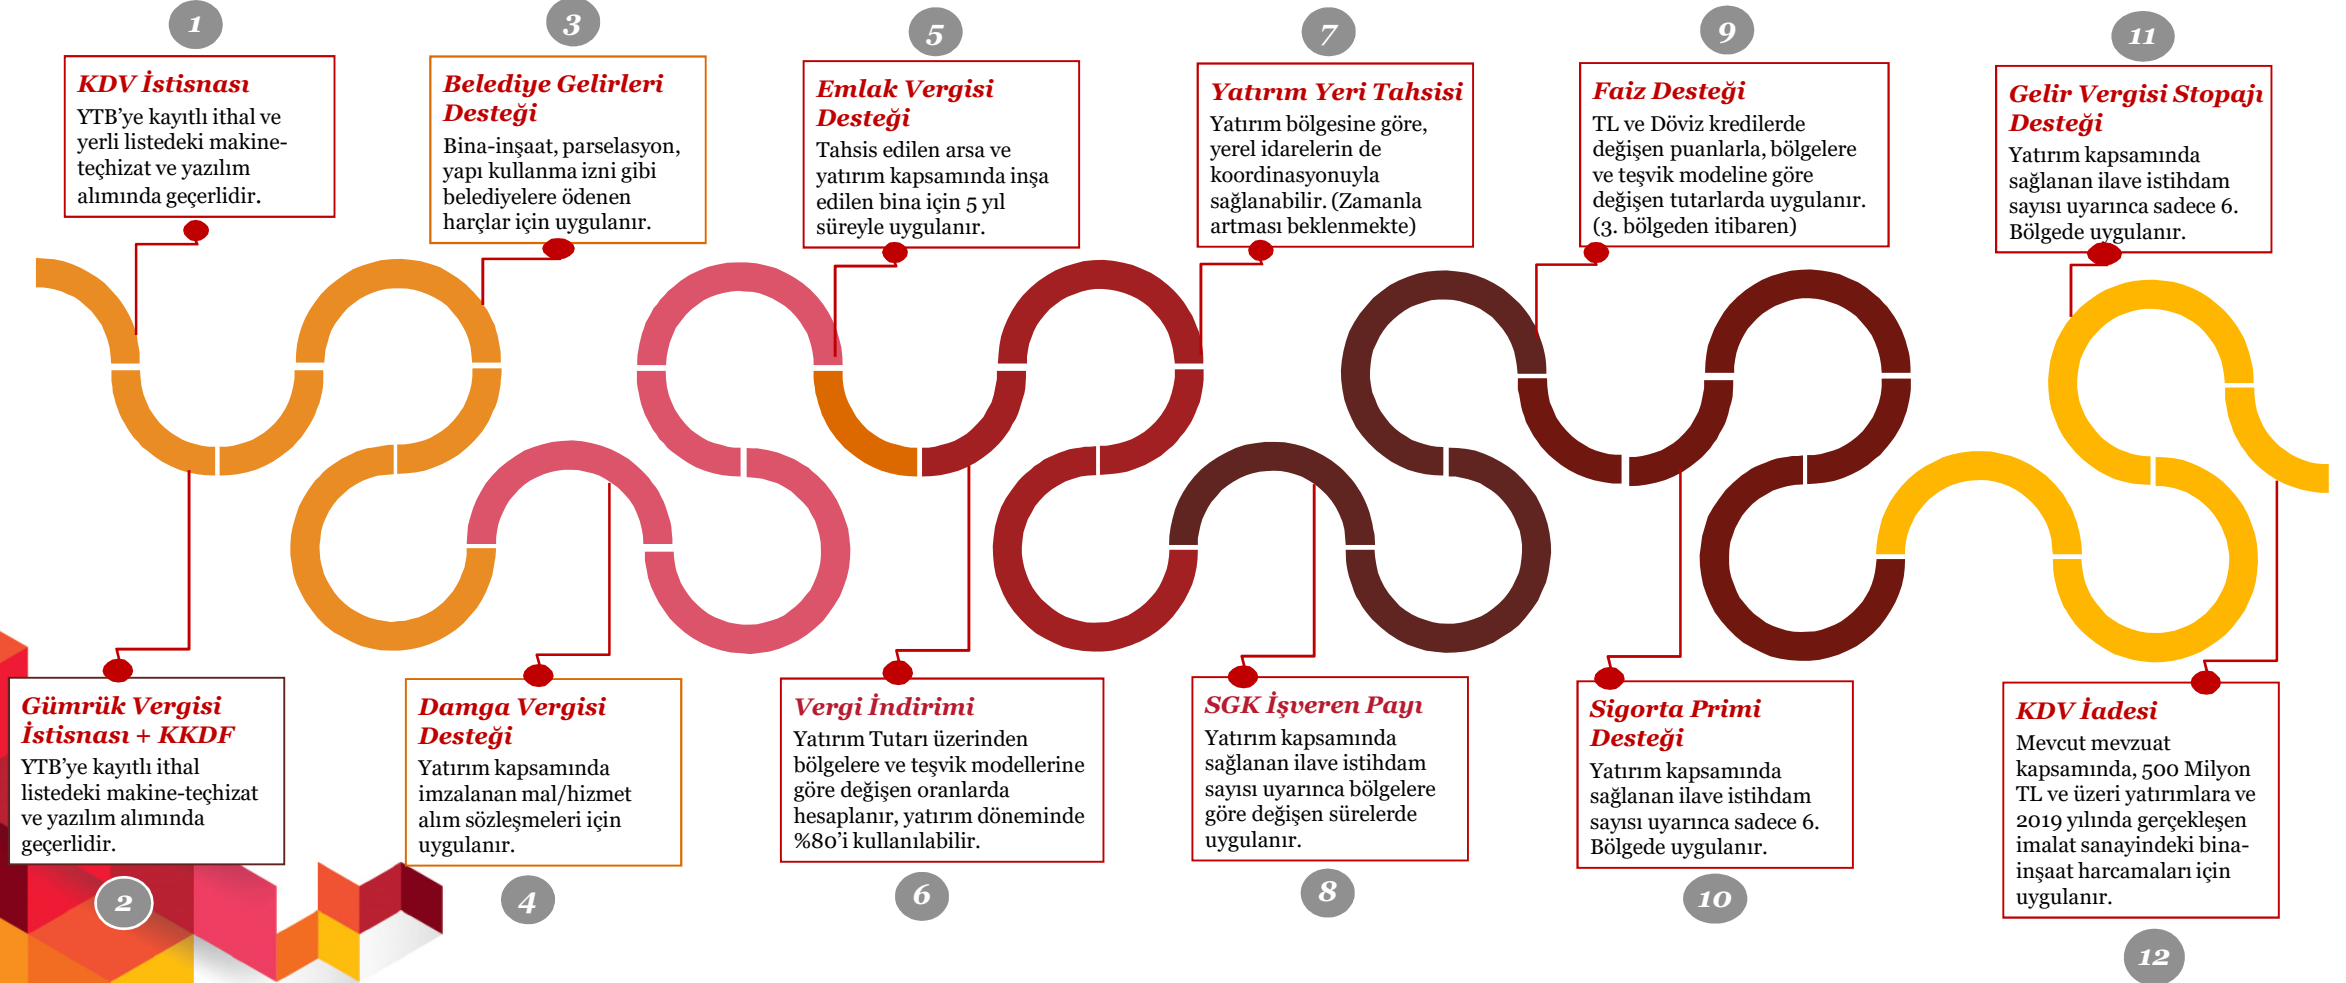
1

KDV İstisnası
YTB'ye kayıtlı ithal ve yerli listedeki makine-teçhizat ve yazılım alımında geçerlidir.

3

Belediye Gelirleri Desteği
Bina-inşaat, parselasyon, yapı kullanma izni gibi belediyelere ödenen harçlar için uygulanır.

5

Emlak Vergisi Desteği
Tahsis edilen arsa ve yatırım kapsamında inşa edilen bina için 5 yıl süreyle uygulanır.

7

Yatırım Yeri Tahsisi
Yatırım bölgesine göre, yerel idarelerin de koordinasyonuyla sağlanabilir. (Zamanla artması beklenmekte)

9

Faiz Desteği
TL ve Döviz kredilerde değişen puanlarla, bölgelere ve teşvik modeline göre değişen tutarlarda uygulanır. (3. bölgeden itibaren)

11

Gelir Vergisi Stopajı Desteği
Yatırım kapsamında sağlanan ilave istihdam sayısı uyarınca sadece 6. Bölgede uygulanır.

Gümrük Vergisi İstisnası + KKDF
YTB'ye kayıtlı ithal listedeki makine-teçhizat ve yazılım alımında geçerlidir.

2

Damga Vergisi Desteği
Yatırım kapsamında imzalanan mal/hizmet alım sözleşmeleri için uygulanır.

4

Vergi İndirimi
Yatırım Tutarı üzerinden bölgelere ve teşvik modellerine göre değişen oranlarda hesaplanır, yatırım döneminde %80'i kullanılabilir.

6

SGK İşveren Payı
Yatırım kapsamında sağlanan ilave istihdam sayısı uyarınca bölgelere göre değişen sürelerde uygulanır.

8

Sigorta Primi Desteği
Yatırım kapsamında sağlanan ilave istihdam sayısı uyarınca sadece 6. Bölgede uygulanır.

10

KDV İadesi
Mevcut mevzuat kapsamında, 500 Milyon TL ve üzeri yatırımlara ve 2019 yılında gerçekleşen imalat sanayindeki bina-inşaat harcamaları için uygulanır.

12